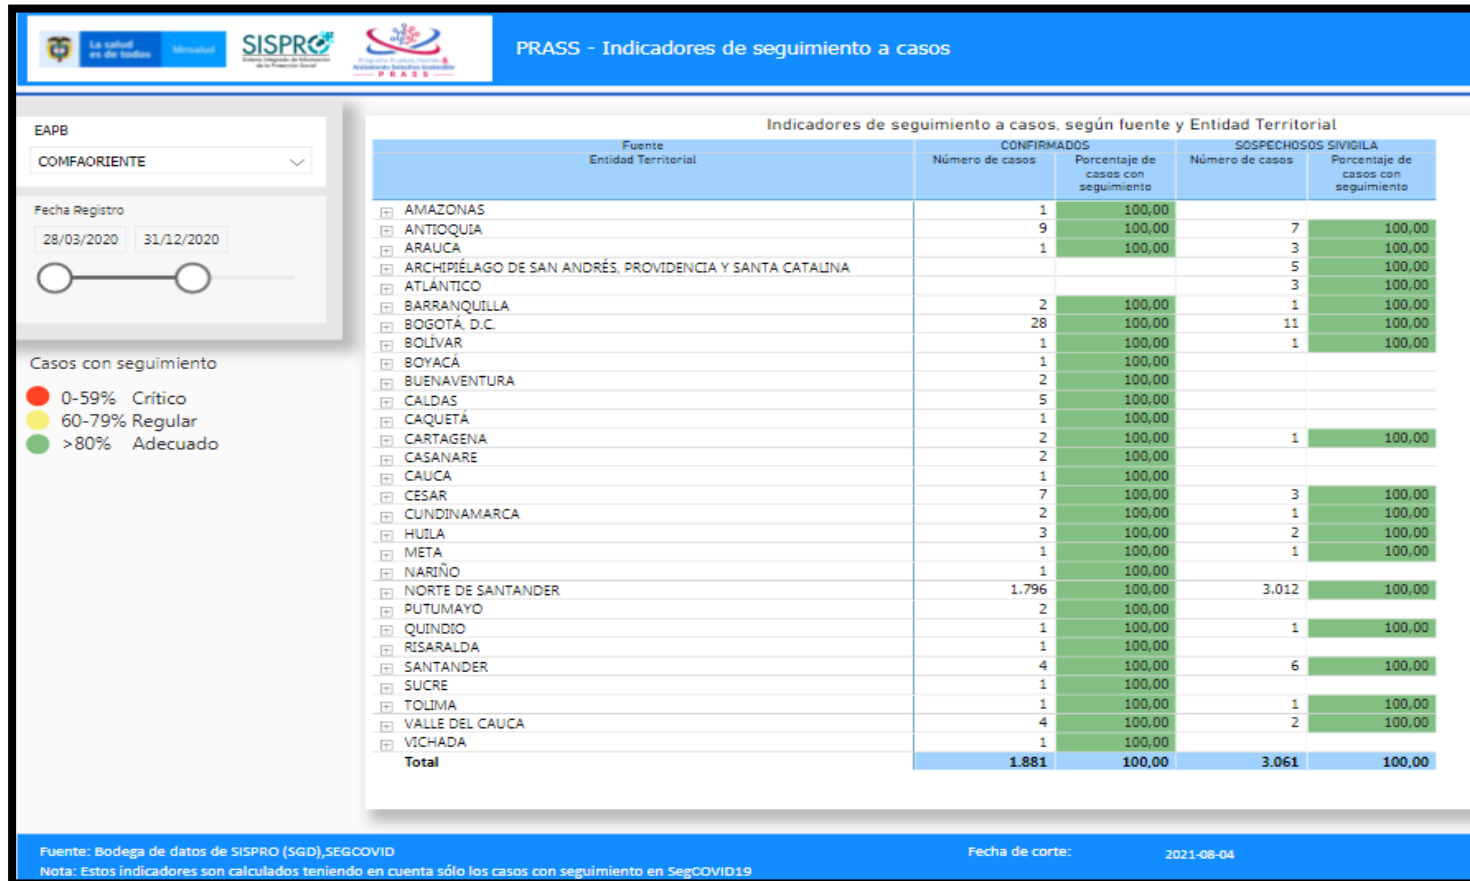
La salud es de todos Minsalud SISPRO PRASS

PRASS - Indicadores de seguimiento a casos

EAPB
COMFAORIENTE

Fecha Registro
28/03/2020 31/12/2020

Casos con seguimiento
0-59% Crítico
60-79% Regular
>80% Adecuado

Indicadores de seguimiento a casos, según fuente y Entidad Territorial

| Fuente / Entidad Territorial | CONFIRMADOS Número de casos | CONFIRMADOS Porcentaje de casos con seguimiento | SOSPECHOSOS SIVIGILA Número de casos | SOSPECHOSOS SIVIGILA Porcentaje de casos con seguimiento |
|---|---|---|---|---|
| AMAZONAS | 1 | 100,00 | | |
| ANTIOQUIA | 9 | 100,00 | 7 | 100,00 |
| ARAUCA | 1 | 100,00 | 3 | 100,00 |
| ARCHIPIÉLAGO DE SAN ANDRÉS, PROVIDENCIA Y SANTA CATALINA | | | 5 | 100,00 |
| ATLÁNTICO | | | 3 | 100,00 |
| BARRANQUILLA | 2 | 100,00 | 1 | 100,00 |
| BOGOTÁ, D.C. | 28 | 100,00 | 11 | 100,00 |
| BOLÍVAR | 1 | 100,00 | 1 | 100,00 |
| BOYACÁ | 1 | 100,00 | | |
| BUENAVENTURA | 2 | 100,00 | | |
| CALDAS | 5 | 100,00 | | |
| CAQUETÁ | 1 | 100,00 | | |
| CARTAGENA | 2 | 100,00 | 1 | 100,00 |
| CASANARE | 2 | 100,00 | | |
| CAUCA | 1 | 100,00 | | |
| CESAR | 7 | 100,00 | 3 | 100,00 |
| CUNDINAMARCA | 2 | 100,00 | 1 | 100,00 |
| HUILA | 3 | 100,00 | 2 | 100,00 |
| META | 1 | 100,00 | 1 | 100,00 |
| NARIÑO | 1 | 100,00 | | |
| NORTE DE SANTANDER | 1.796 | 100,00 | 3.012 | 100,00 |
| PUTUMAYO | 2 | 100,00 | | |
| QUINDIO | 1 | 100,00 | 1 | 100,00 |
| RISARALDA | 1 | 100,00 | | |
| SANTANDER | 4 | 100,00 | 6 | 100,00 |
| SUCRE | 1 | 100,00 | | |
| TOLIMA | 1 | 100,00 | 1 | 100,00 |
| VALLE DEL CAUCA | 4 | 100,00 | 2 | 100,00 |
| VICHADA | 1 | 100,00 | | |
| Total | 1.881 | 100,00 | 3.061 | 100,00 |

Fuente: Bodega de datos de SISPRO (SGD),SEGCOVID
Nota: Estos indicadores son calculados teniendo en cuenta sólo los casos con seguimiento en SegCOVID19
Fecha de corte: 2021-08-04